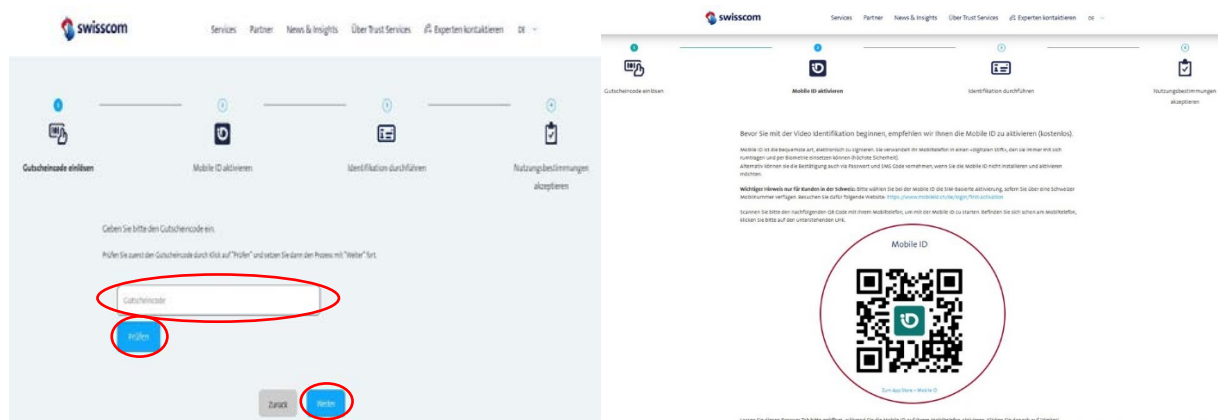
swisscom

Services Partner News & Insights Über Trust Services Experten kontaktieren DE

1 2 3 4

Gutscheincode einlösen

Mobile ID aktivieren

Identifikation durchführen

Nutzungsbestimmungen akzeptieren

Geben Sie bitte den Gutscheincode ein.

Prüfen Sie zuerst den Gutscheincode durch Klick auf "Prüfen" und setzen Sie dann den Prozess mit "Weiter" fort.

Gutscheincode

Prüfen

Zurück

Weiter

swisscom

Services Partner News & Insights Über Trust Services Experten kontaktieren DE

1 2 3 4

Gutscheincode einlösen

Mobile ID aktivieren

Identifikation durchführen

Nutzungsbestimmungen akzeptieren

Bevor Sie mit der Video Identifikation beginnen, empfehlen wir Ihnen die Mobile ID zu aktivieren (kostenlos).

Mobile ID ist die bequemste Art, elektronisch zu signieren. Sie verwandelt Ihr Mobiltelefon in einen «digitalen Stift», den Sie immer mit sich rumtragen und per Biometrie einsetzen können (höchste Sicherheit). Alternativ können Sie die Bestätigung auch via Passwort und SMS Code vornehmen, wenn Sie die Mobile ID nicht installieren und aktivieren möchten.

Wichtiger Hinweis nur für Kunden in der Schweiz: Bitte wählen Sie bei der Mobile ID die Basis-Aktivierung, sofern Sie über eine Schweizer Mobilnummer verfügen. Besuchen Sie dafür folgende Website: https://www.mobileid.ch/de/login/first-activation

Scannen Sie bitte den nachfolgenden QR Code mit Ihrem Mobiltelefon, um mit der Mobile ID zu starten. Befinden Sie sich schon am Mobiltelefon, klicken Sie bitte auf den untenstehenden Link.

Mobile ID

Zum App Store – Mobile ID

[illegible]